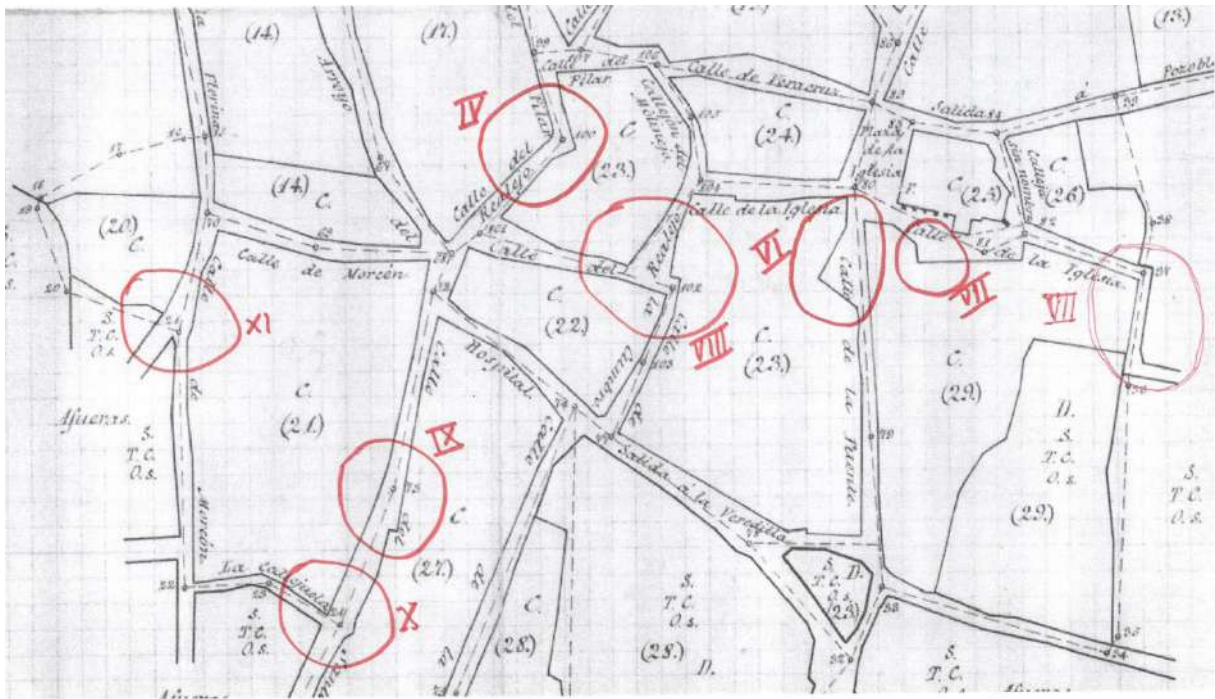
(14.)
(17.)
(13.)
Calle de Veracruz
Pilar
Callejón del Molinejo
Salidas
á
Pozoblanco
IV
Calle del Pilar
C.
(24.)
Plaza de la Iglesia
Callejón sin nombre
C.
(26.)
(14.)
C.
Calle del Realejo
(23.)
Calle de la Iglesia
C.
(25.)
(20.)
C.
Calle
VI
Calle
Calle de la Iglesia
VII
Calle de Morcén
Calle del Realejo
C.
(22.)
Calle
VIII
C.
(23.)
VII
S.
T.C.
O.s.
XI
C.
(21.)
Hospital
Cumbre
de la Puente
C.
(29.)
Afueras.
S.
T.C.
O.s.
IX
Calle
Salida á la Veredilla
D.
S.
T.C.
O.s.
S.
T.C.
O.s.
de Morcén
C.
(27.)
(29.)
La Cadiguela
S.
T.C.
O.s.
X
C.
(28.)
S.
T.C.
O.s.
(28.)
D.
S.
T.C.
O.s.
D.
(23.)
S.
T.C.
O.s.